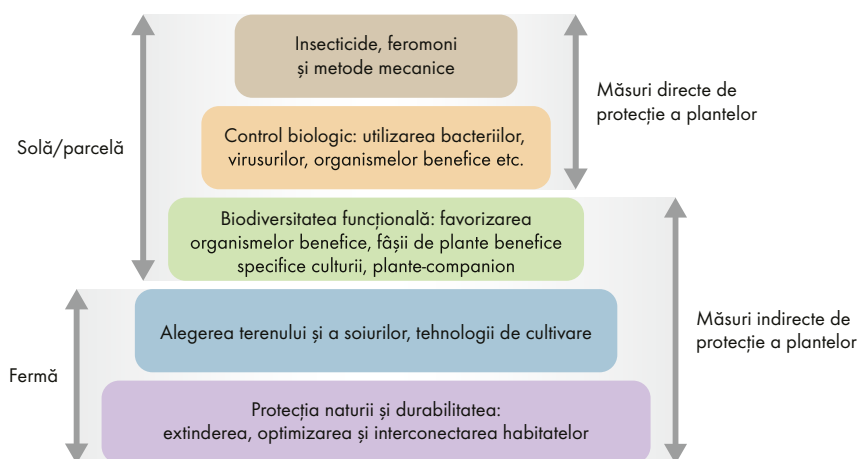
Insecticide, feromoni și metode mecanice

Control biologic: utilizarea bacteriilor, virusurilor, organismelor benefice etc.

Biodiversitatea funcțională: favorizarea organismelor benefice, fâșii de plante benefice specifice culturii, plante-companion

Alegerea terenului și a soiurilor, tehnologii de cultivare

Protecția naturii și durabilitatea: extinderea, optimizarea și interconectarea habitatelor

Solă/parcelă

Fermă

Măsuri directe de protecție a plantelor

Măsuri indirecte de protecție a plantelor